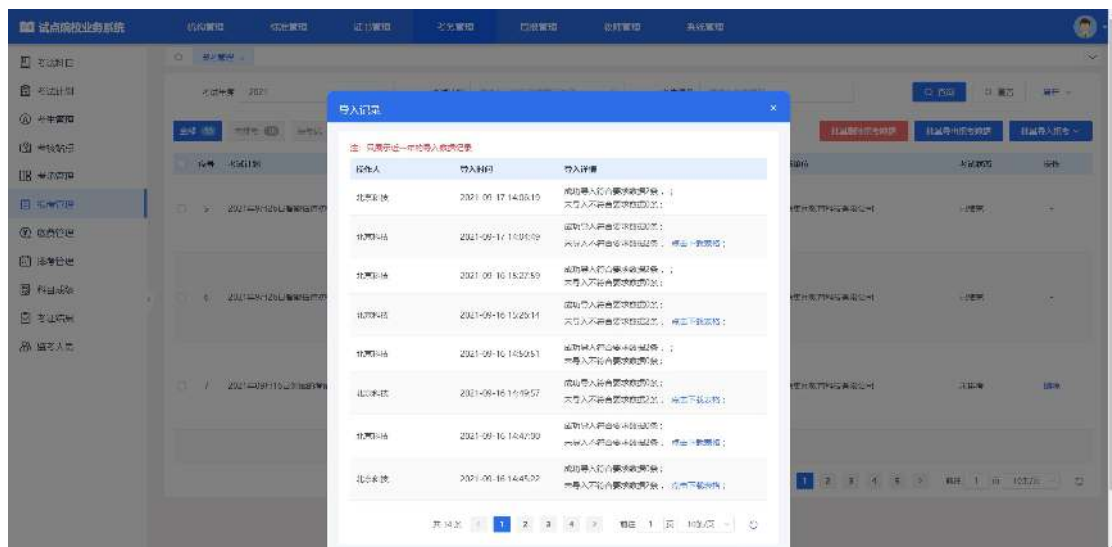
试点院校业务系统

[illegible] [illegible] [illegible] 考务管理 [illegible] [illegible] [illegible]

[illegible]
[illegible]
考生管理
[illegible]
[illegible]
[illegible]
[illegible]
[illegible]
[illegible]
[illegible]
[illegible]

导入记录

注：只展示近一年的导入数据记录

| 操作人 | 导入时间 | 导入详情 |
|---|---|---|
| 北京科技 | 2021-09-17 14:08:19 | 成功导入符合要求的记录：；未导入不符合要求的记录： |
| 北京科技 | 2021-09-17 14:04:09 | 成功导入符合要求的记录：；未导入不符合要求的记录：，点击下载数据； |
| 北京科技 | 2021-09-16 15:27:59 | 成功导入符合要求的记录：；未导入不符合要求的记录： |
| 北京科技 | 2021-09-16 15:25:14 | 成功导入符合要求的记录：；未导入不符合要求的记录：，点击下载数据； |
| 北京科技 | 2021-09-16 14:50:51 | 成功导入符合要求的记录：；未导入不符合要求的记录： |
| 北京科技 | 2021-09-16 14:49:57 | 成功导入符合要求的记录：；未导入不符合要求的记录：，点击下载数据； |
| 北京科技 | 2021-09-16 14:47:00 | 成功导入符合要求的记录：；未导入不符合要求的记录：，点击下载数据； |
| 北京科技 | 2021-09-16 14:45:22 | 成功导入符合要求的记录：；未导入不符合要求的记录：，点击下载数据； |

共 14 条 < 1 2 3 4 > 前往 1 页 10条/页

查询 重置
批量导入考生
1 2 3 4 5 > 前往 1 页